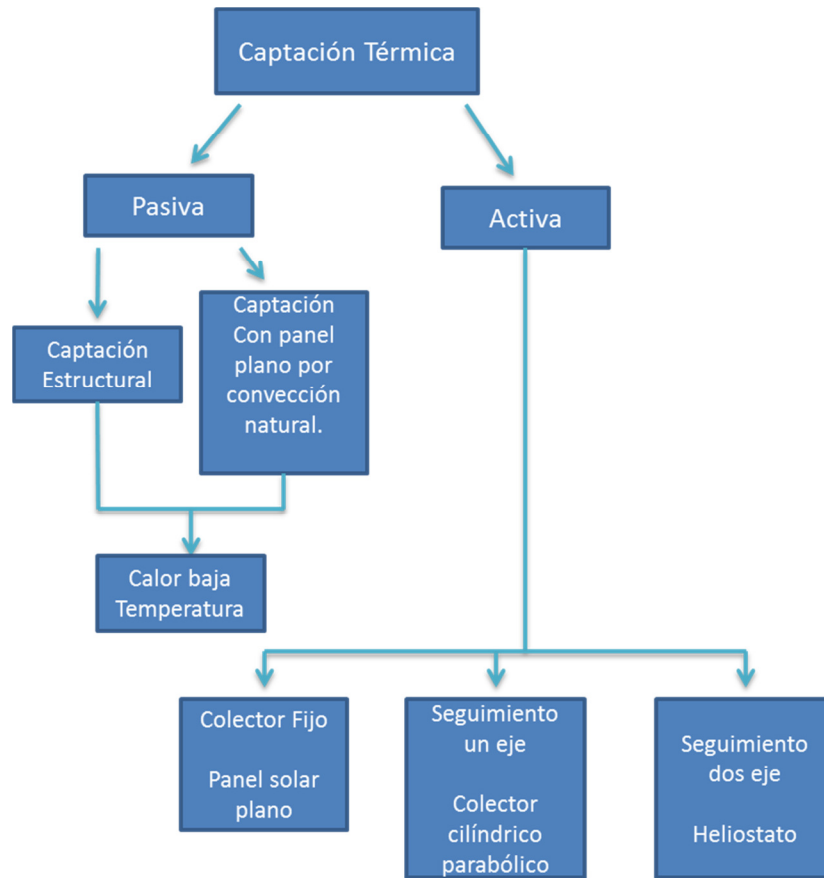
Captación Térmica

Pasiva

Activa

Captación Estructural

Captación Con panel plano por convección natural.

Calor baja Temperatura

Colector Fijo

Panel solar plano

Seguimiento un eje

Colector cilíndrico parabólico

Seguimiento dos eje

Heliostato